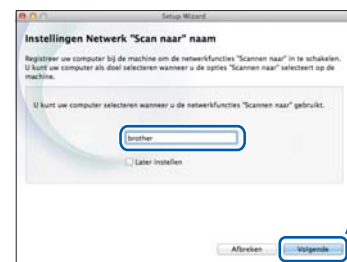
Setup Wizard

Instellingen Netwerk "Scan naar" naam

Registreer uw computer bij de machine om de netwerkfuncties "Scannen naar" in te schakelen. U kunt uw computer als doel selecteren wanneer u de opties "Scannen naar" selecteert op de machine.

U kunt uw computer selecteren wanneer u de netwerkfuncties "Scannen naar" gebruikt.

brother

Later instellen

Afbreken

Volgende